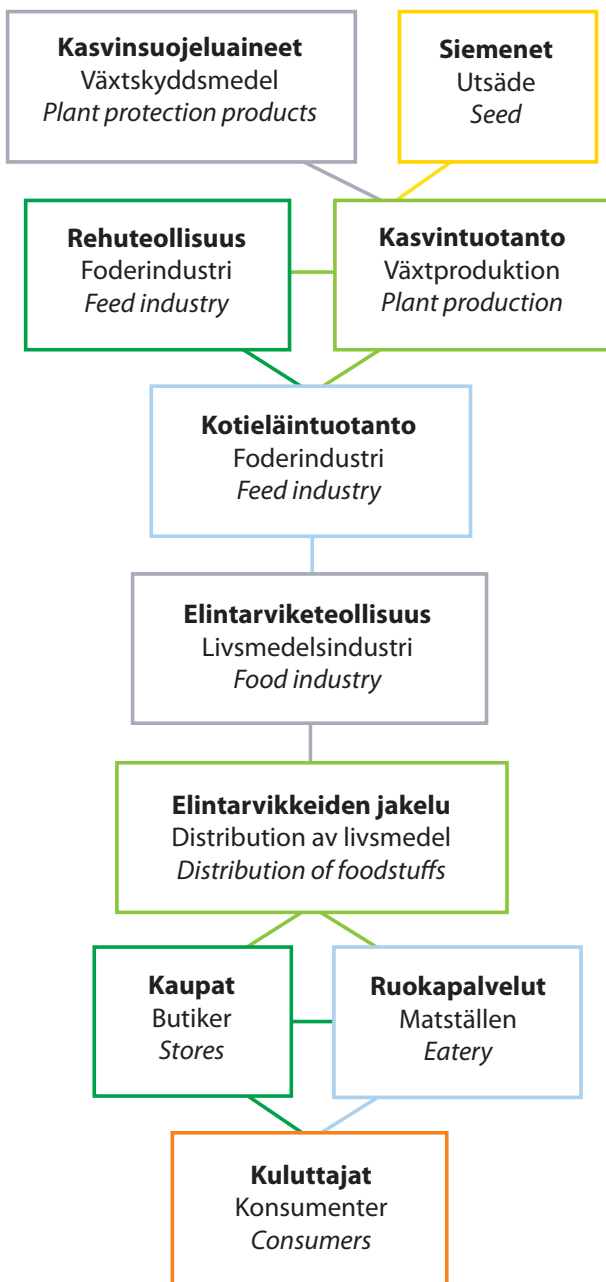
**Kasvinsuojeluaineet**
Växtskyddsmedel
*Plant protection products*

**Siemenet**
Utsäde
*Seed*

**Rehuteollisuus**
Foderindustri
*Feed industry*

**Kasvintuotanto**
Växtproduktion
*Plant production*

**Kotieläintuotanto**
Foderindustri
*Feed industry*

**Elintarviketeollisuus**
Livsmedelsindustri
*Food industry*

**Elintarvikkeiden jakelu**
Distribution av livsmedel
*Distribution of foodstuffs*

**Kaupat**
Butiker
*Stores*

**Ruokapalvelut**
Matställen
*Eatery*

**Kuluttajat**
Konsumenter
*Consumers*